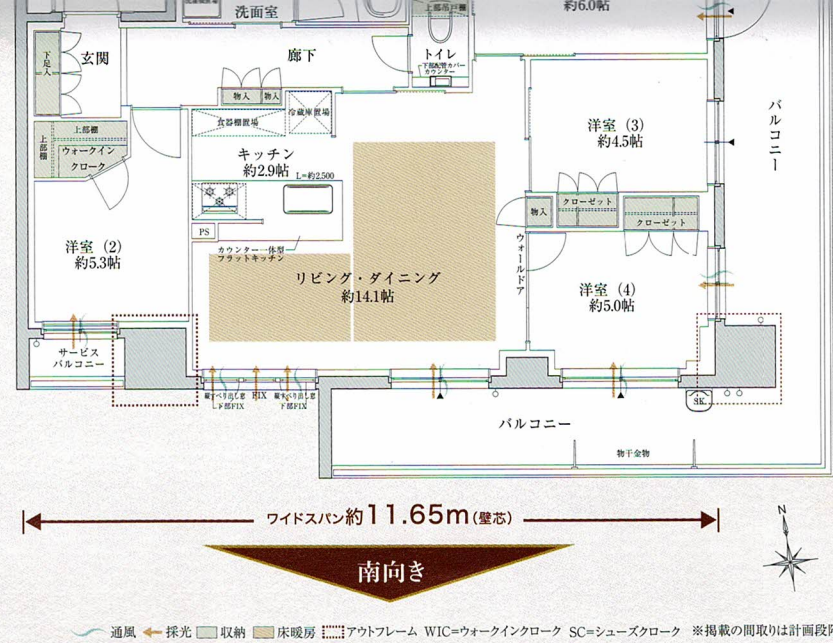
洗面室
約6.0帖
上部吊戸棚
下足入
玄関
廊下
トイレ
下部配管カバーカウンター
物入
物入
冷蔵庫置場
食器棚置場
上部棚
上部棚
ウォークインクローク
バルコニー
洋室（3）
約4.5帖
キッチン
約2.9帖
L=約2,500
物入
クローゼット
クローゼット
PS
カウンター一体型フラットキッチン
ウォールドア
洋室（2）
約5.3帖
リビング・ダイニング
約14.1帖
洋室（4）
約5.0帖
サービスバルコニー
縦すべり出し窓上部FIX
FIX
縦すべり出し窓下部FIX
SC
バルコニー
物干金物
ワイドスパン約11.65m（壁芯）
N
南向き
通風 採光 収納 床暖房 アウトフレーム WIC=ウォークインクローク SC=シューズクローク ※掲載の間取りは計画段階